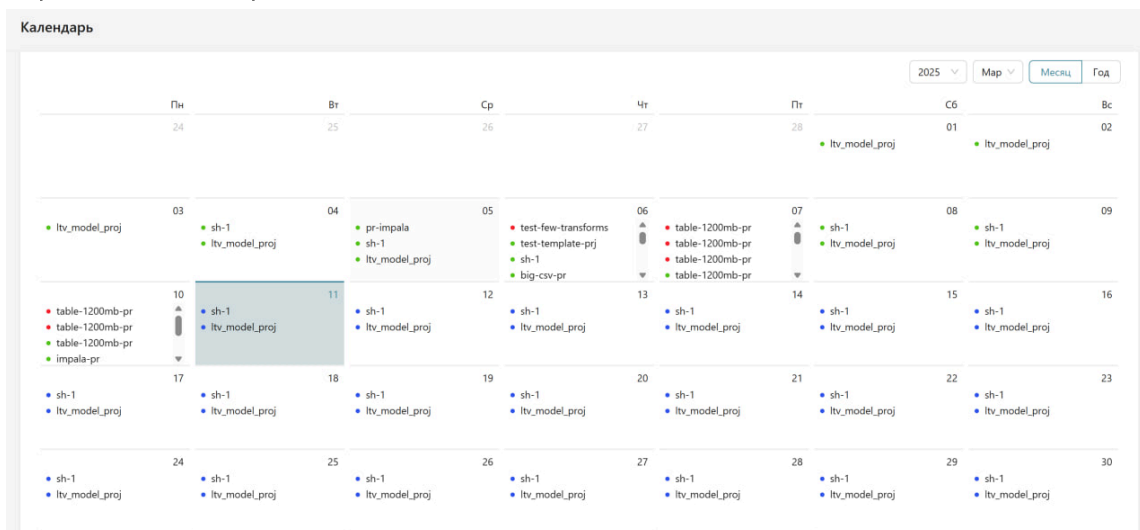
Календарь

2025 Мар Месяц Год

| Пн | Вт | Ср | Чт | Пт | Сб | Вс |
|---|---|---|---|---|---|---|
| 24 | 25 | 26 | 27 | 28 | 01 • ltv_model_proj | 02 • ltv_model_proj |
| 03 • ltv_model_proj | 04 • sh-1 • ltv_model_proj | 05 • pr-impala • sh-1 • ltv_model_proj | 06 • test-few-transforms • test-template-prj • sh-1 • big-csv-pr | 07 • table-1200mb-pr • table-1200mb-pr • table-1200mb-pr • table-1200mb-pr | 08 • sh-1 • ltv_model_proj | 09 • sh-1 • ltv_model_proj |
| 10 • table-1200mb-pr • table-1200mb-pr • table-1200mb-pr • impala-pr | 11 • sh-1 • ltv_model_proj | 12 • sh-1 • ltv_model_proj | 13 • sh-1 • ltv_model_proj | 14 • sh-1 • ltv_model_proj | 15 • sh-1 • ltv_model_proj | 16 • sh-1 • ltv_model_proj |
| 17 • sh-1 • ltv_model_proj | 18 • sh-1 • ltv_model_proj | 19 • sh-1 • ltv_model_proj | 20 • sh-1 • ltv_model_proj | 21 • sh-1 • ltv_model_proj | 22 • sh-1 • ltv_model_proj | 23 • sh-1 • ltv_model_proj |
| 24 • sh-1 • ltv_model_proj | 25 • sh-1 • ltv_model_proj | 26 • sh-1 • ltv_model_proj | 27 • sh-1 • ltv_model_proj | 28 • sh-1 • ltv_model_proj | 29 • sh-1 • ltv_model_proj | 30 • sh-1 • ltv_model_proj |